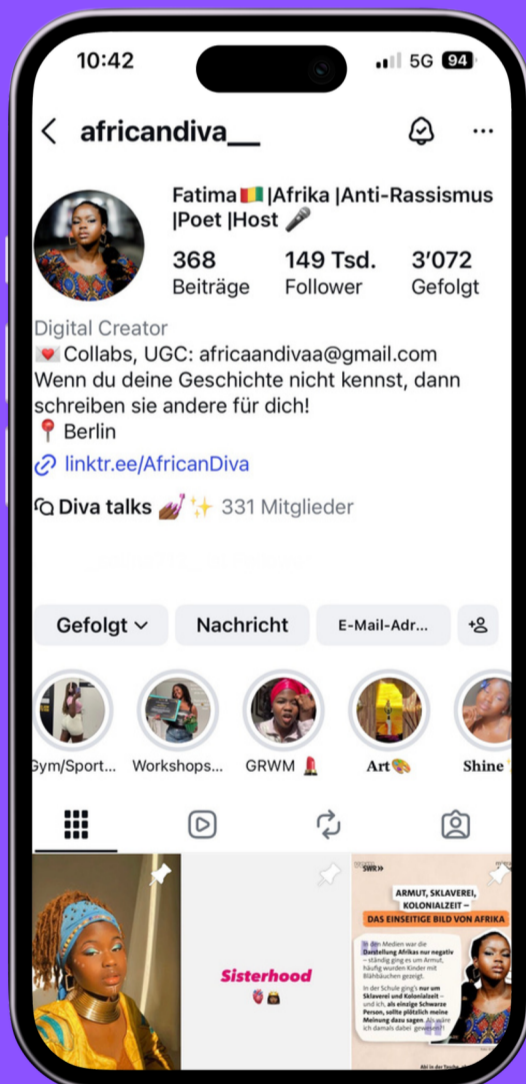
10:42 5G 94

africandiva__

Fatima 🇬🇳 |Afrika |Anti-Rassismus |Poet |Host 🎤

368 Beiträge
149 Tsd. Follower
3'072 Gefolgt

Digital Creator
💌 Collabs, UGC: africaandivaa@gmail.com
Wenn du deine Geschichte nicht kennst, dann schreiben sie andere für dich!
📍 Berlin
linktr.ee/AfricanDiva

Diva talks 💅🏾✨ 331 Mitglieder

Gefolgt
Nachricht
E-Mail-Adr...

Gym/Sport...
Workshops...
GRWM 💄
Art🎨
Shine

Sisterhood

SWR»
ARMUT, SKLAVEREI, KOLONIALZEIT –
DAS EINSEITIGE BILD VON AFRIKA

In den Medien war die Darstellung Afrikas nur negativ – ständig ging es um Armut, häufig wurden Kinder mit Blähbäuchen gezeigt.

In der Schule ging's nur um Sklaverei und Kolonialzeit – und ich, als einzige Schwarze Person, sollte plötzlich meine Meinung dazu sagen. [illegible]

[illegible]